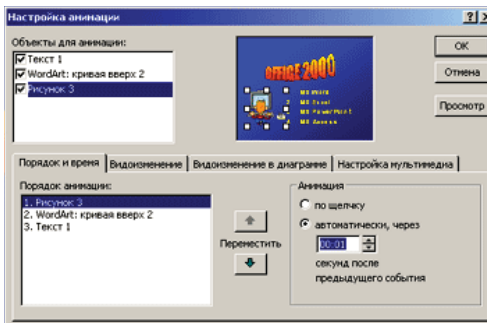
Настройка анимации

? X

Объекты для анимации:

Текст 1

WordArt: кривая вверх 2

Рисунок 3

OFFICE 2000

MS Word

MS Excel

MS PowerPoint

MS Access

OK

Отмена

Просмотр

Порядок и время | Видоизменение | Видоизменение в диаграмме | Настройка мультимедиа

Порядок анимации:

1. Рисунок 3

2. WordArt: кривая вверх 2

3. Текст 1

Переместить

Анимация

по щелчку

автоматически, через

00:01

секунд после предыдущего события